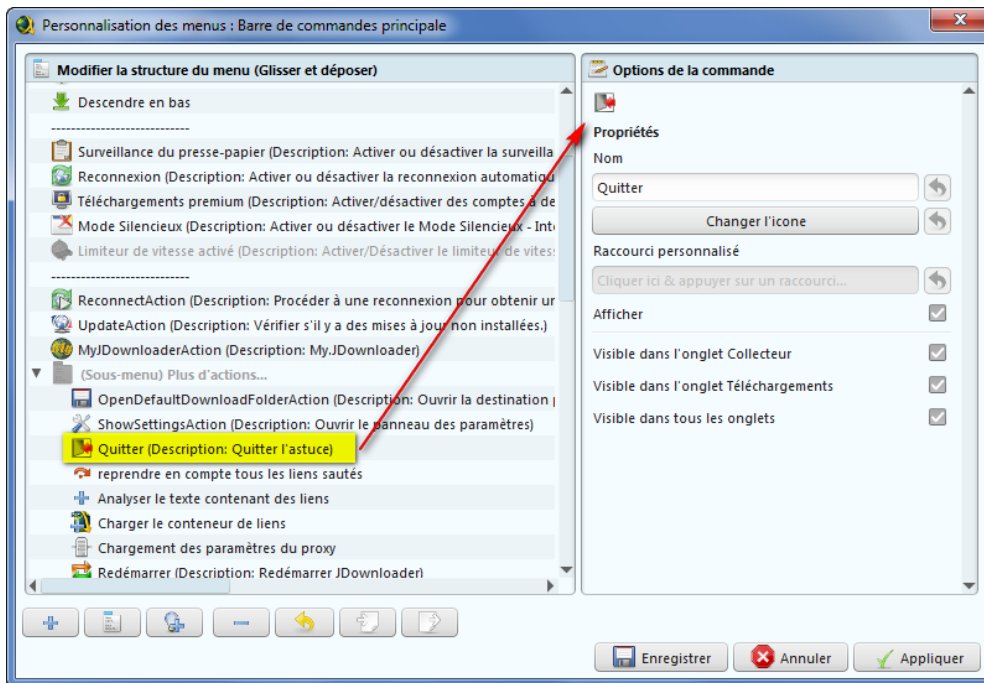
Personnalisation des menus : Barre de commandes principale

Modifier la structure du menu (Glisser et déposer)

Descendre en bas

----------------------------

Surveillance du presse-papier (Description: Activer ou désactiver la surveilla

Reconnexion (Description: Activer ou désactiver la reconnexion automatiq

Téléchargements premium (Description: Activer/désactiver des comptes à de

Mode Silencieux (Description: Activer ou désactiver le Mode Silencieux - Int

Limiteur de vitesse activé (Description: Activer/Désactiver le limiteur de vites

----------------------------

ReconnectAction (Description: Procéder à une reconnexion pour obtenir ur

UpdateAction (Description: Vérifier s'il y a des mises à jour non installées.)

MyJDownloaderAction (Description: My.JDownloader)

(Sous-menu) Plus d'actions...

OpenDefaultDownloadFolderAction (Description: Ouvrir la destination

ShowSettingsAction (Description: Ouvrir le panneau des paramètres)

Quitter (Description: Quitter l'astuce)

reprendre en compte tous les liens sautés

Analyser le texte contenant des liens

Charger le conteneur de liens

Chargement des paramètres du proxy

Redémarrer (Description: Redémarrer JDownloader)

Options de la commande

Propriétés

Nom

Quitter

Changer l'icone

Raccourci personnalisé

Cliquer ici & appuyer sur un raccourci...

Afficher

Visible dans l'onglet Collecteur

Visible dans l'onglet Téléchargements

Visible dans tous les onglets

Enregistrer

Annuler

Appliquer